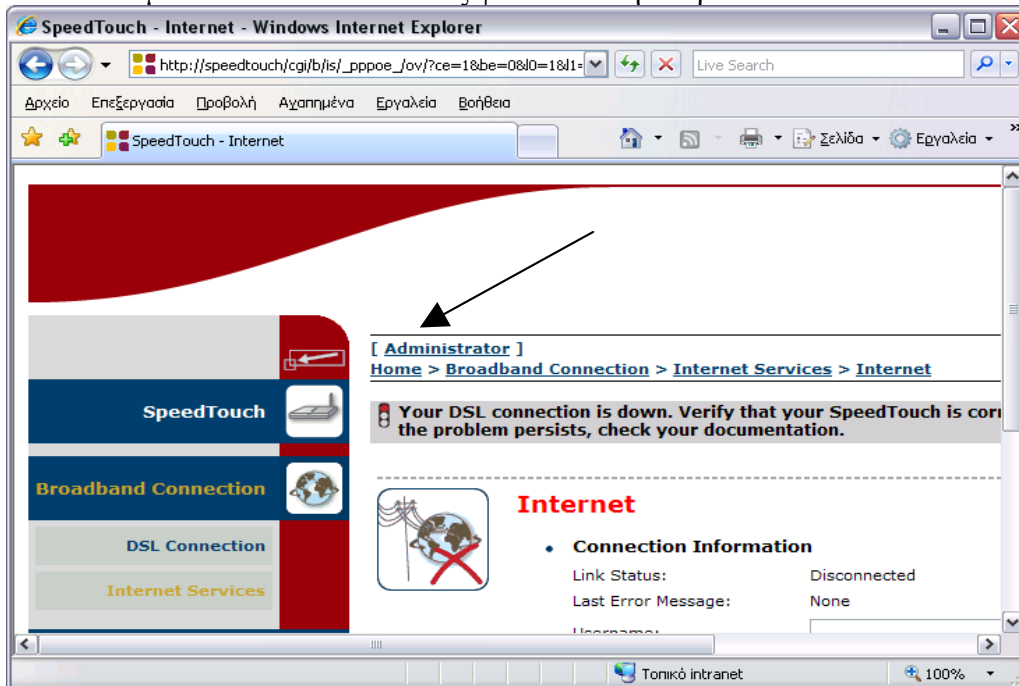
SpeedTouch - Internet - Windows Internet Explorer

http://speedtouch/cgi/b/is/_pppoe_/ov/?ce=1&be=0&l0=1&l1=

Live Search

Αρχείο Επεξεργασία Προβολή Αγαπημένα Εργαλεία Βοήθεια

SpeedTouch - Internet

Σελίδα Εργαλεία

[ Administrator ]

Home > Broadband Connection > Internet Services > Internet

Your DSL connection is down. Verify that your SpeedTouch is cor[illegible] the problem persists, check your documentation.

SpeedTouch

Broadband Connection

DSL Connection

Internet Services

Internet

Connection Information

| Link Status: | Disconnected |
|---|---|
| Last Error Message: | None |

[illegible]

Τοπικό intranet

100%